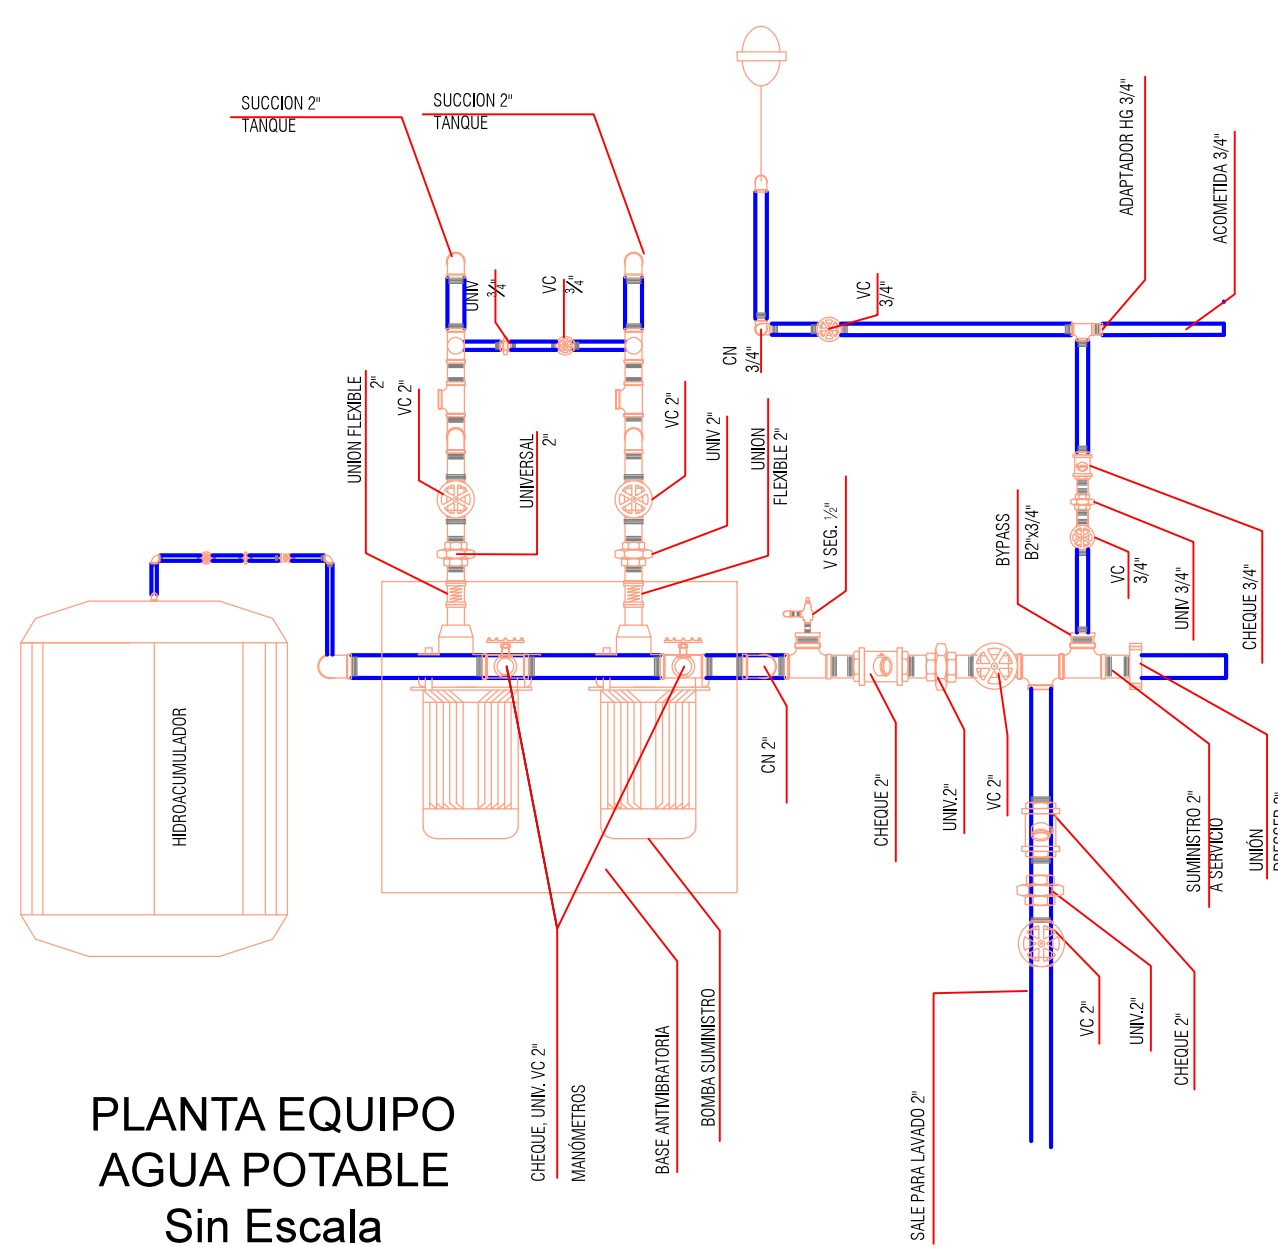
SUCCION 2"
TANQUE

SUCCION 2"
TANQUE

UNIV 3/4

VC 3/4"

VC 3/4"

CN 3/4"

ADAPTADOR HG 3/4"

ACOMETIDA 3/4"

UNION FLEXIBLE 2"

VC 2"

UNIVERSAL 2"

VC 2"

UNIV 2"

UNION FLEXIBLE 2"

V SEG. ½"

BYPASS B2"x3/4"

VC 3/4"

UNIV 3/4"

CHEQUE 3/4"

HIDROACUMULADOR

CN 2"

CHEQUE 2"

UNIV.2"

VC 2"

SUMINISTRO 2" A SERVICIO

UNIÓN DRESSER 2"

VC 2"

UNIV.2"

CHEQUE 2"

CHEQUE, UNIV. VC 2"

MANÓMETROS

BASE ANTIVIBRATORIA

BOMBA SUMINISTRO

SALE PARA LAVADO 2"

PLANTA EQUIPO
AGUA POTABLE
Sin Escala